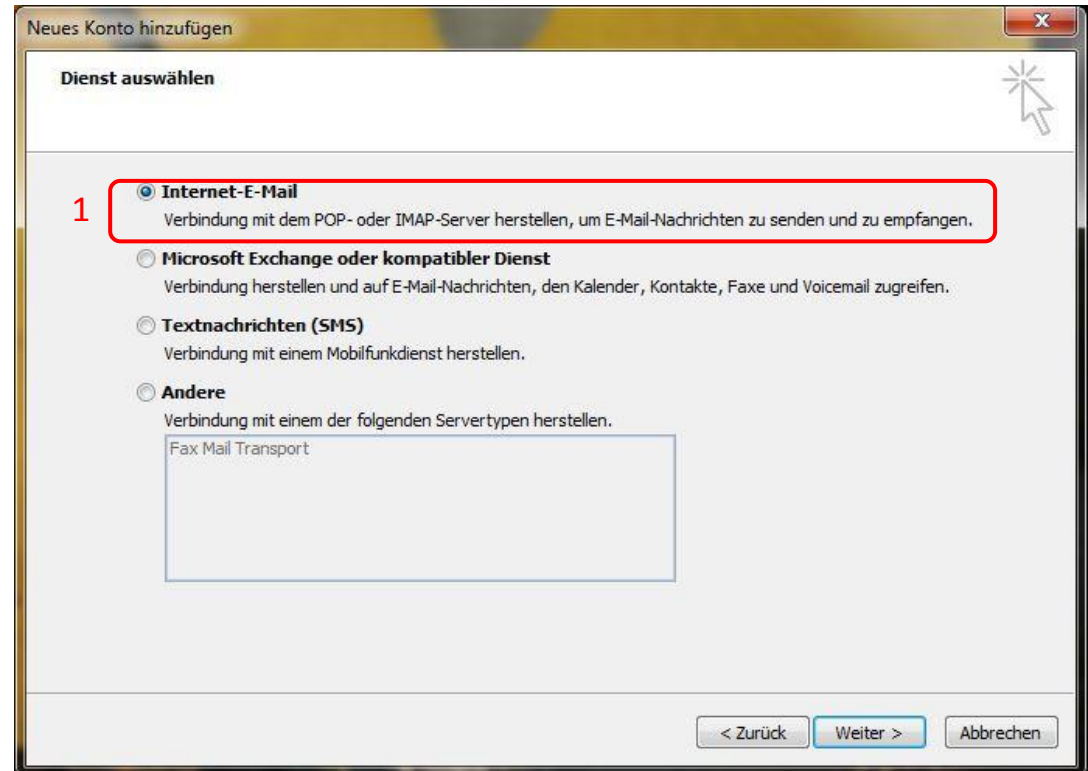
Neues Konto hinzufügen

Dienst auswählen

1

Internet-E-Mail
Verbindung mit dem POP- oder IMAP-Server herstellen, um E-Mail-Nachrichten zu senden und zu empfangen.

Microsoft Exchange oder kompatibler Dienst
Verbindung herstellen und auf E-Mail-Nachrichten, den Kalender, Kontakte, Faxe und Voicemail zugreifen.

Textnachrichten (SMS)
Verbindung mit einem Mobilfunkdienst herstellen.

Andere
Verbindung mit einem der folgenden Servertypen herstellen.

Fax Mail Transport

< Zurück
Weiter >
Abbrechen